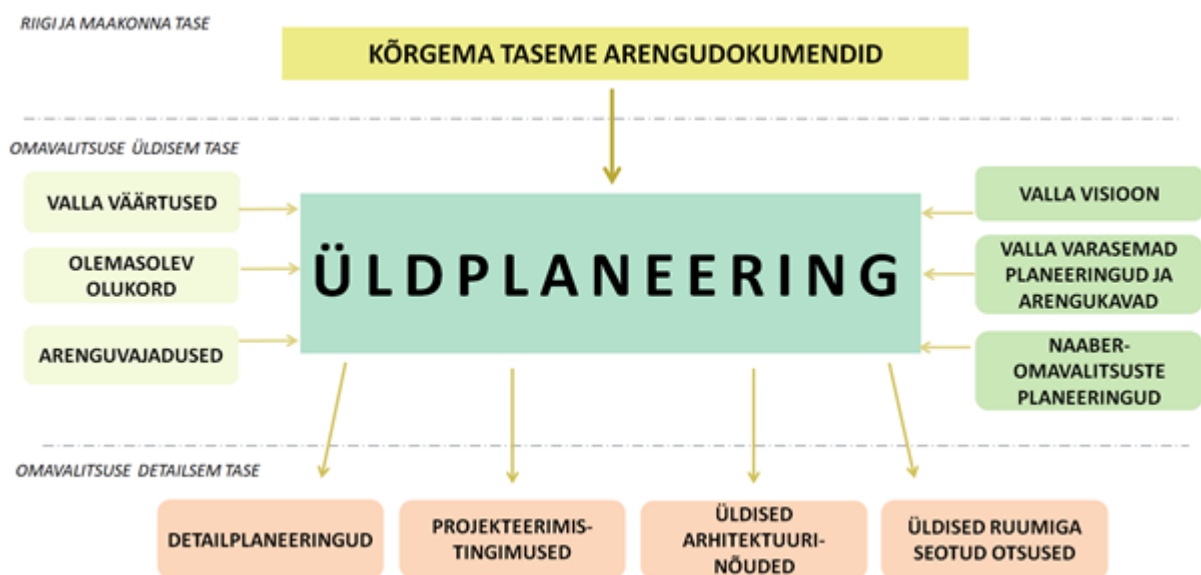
RIIGI JA MAAKONNA TASE

KÕRGEMA TASEME ARENGUDOKUMENDID

OMAVALITSUSE ÜLDISEM TASE

VALLA VÄÄRTUSED

OLEMASOLEV OLUKORD

ARENGUVAJADUSED

ÜLDPLANEERING

VALLA VISIOON

VALLA VARASEMAD PLANEERINGUD JA ARENGUKAVAD

NAABER-OMAVALITSUSTE PLANEERINGUD

OMAVALITSUSE DETAILSEM TASE

DETAILPLANEERINGUD

PROJEKTEERIMIS-TINGIMUSED

ÜLDISED ARHITEKTUURI-NÕUDED

ÜLDISED RUUMIGA SEOTUD OTSUSED